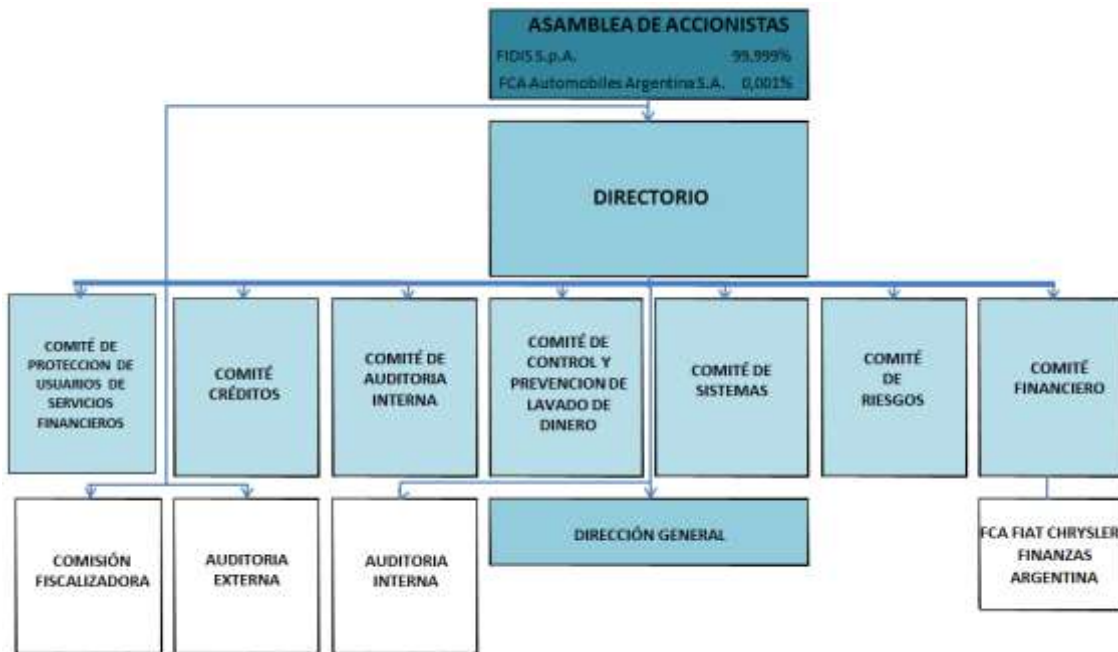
ASAMBLEA DE ACCIONISTAS
FIDIS S.p.A. 99,999%
FCA Automobiles Argentina S.A. 0,001%

DIRECTORIO

COMITÉ DE PROTECCION DE USUARIOS DE SERVICIOS FINANCIEROS

COMITÉ CRÉDITOS

COMITÉ DE AUDITORIA INTERNA

COMITÉ DE CONTROL Y PREVENCION DE LAVADO DE DINERO

COMITÉ DE SISTEMAS

COMITÉ DE RIESGOS

COMITÉ FINANCIERO

COMISIÓN FISCALIZADORA

AUDITORIA EXTERNA

AUDITORIA INTERNA

DIRECCIÓN GENERAL

FCA FIAT CHRYSLER FINANZAS ARGENTINA